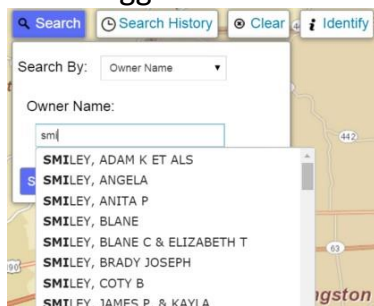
Search
Search History
Clear
Identify
Search By: Owner Name
Owner Name:
smi
SMILEY, ADAM K ET ALS
SMILEY, ANGELA
SMILEY, ANITA P
SMILEY, BLANE
SMILEY, BLANE C & ELIZABETH T
SMILEY, BRADY JOSEPH
SMILEY, COTY B
SMILEY, JAMES P. & KAYLA
442
63
90
ngston